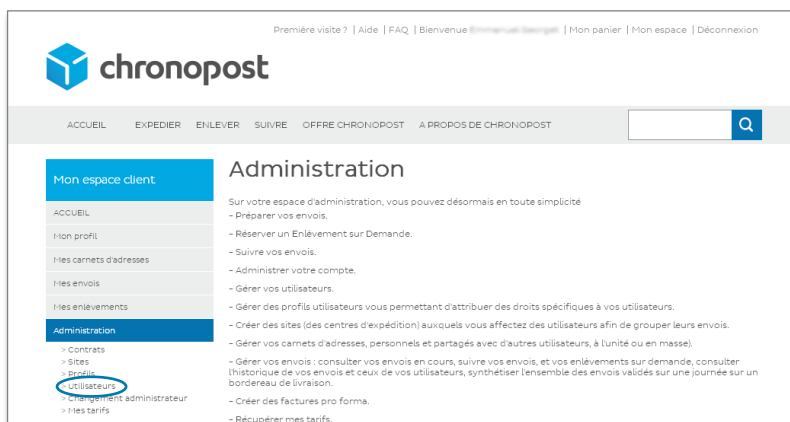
Première visite ? | Aide | FAQ | Bienvenue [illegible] | Mon panier | Mon espace | Déconnexion

chronopost

ACCUEIL EXPEDIER ENLEVER SUIVRE OFFRE CHRONOPOST A PROPOS DE CHRONOPOST

Mon espace client

ACCUEIL
Mon profil
Mes carnets d'adresses
Mes envois
Mes enlèvements
Administration
> Contrats
> Sites
> Profils
> Utilisateurs
> Changement administrateur
> Mes tarifs

Administration

Sur votre espace d'administration, vous pouvez désormais en toute simplicité
– Préparer vos envois.
– Réserver un Enlèvement sur Demande.
– Suivre vos envois.
– Administrer votre compte.
– Gérer vos utilisateurs.
– Gérer des profils utilisateurs vous permettant d'attribuer des droits spécifiques à vos utilisateurs.
– Créer des sites (des centres d'expédition) auxquels vous affectez des utilisateurs afin de grouper leurs envois.
– Gérer vos carnets d'adresses, personnels et partagés avec d'autres utilisateurs, à l'unité ou en masse).
– Gérer vos envois : consulter vos envois en cours, suivre vos envois, et vos enlèvements sur demande, consulter l'historique de vos envois et ceux de vos utilisateurs, synthétiser l'ensemble des envois validés sur une journée sur un bordereau de livraison.
– Créer des factures pro forma.
– Récupérer mes tarifs.